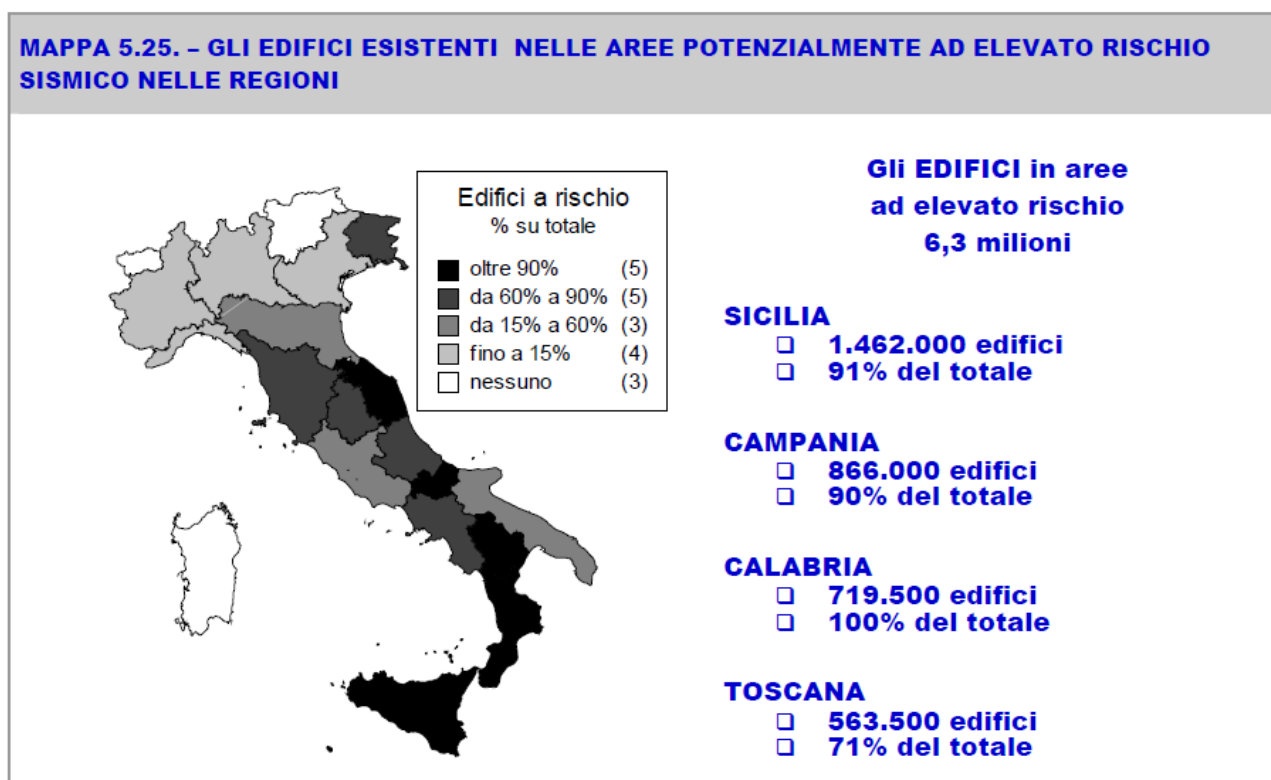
MAPPA 5.25. – GLI EDIFICI ESISTENTI NELLE AREE POTENZIALMENTE AD ELEVATO RISCHIO SISMICO NELLE REGIONI

Edifici a rischio
% su totale

| | | |
|---|---|---|
| ■ | oltre 90% | (5) |
| ■ | da 60% a 90% | (5) |
| ■ | da 15% a 60% | (3) |
| ■ | fino a 15% | (4) |
| □ | nessuno | (3) |

Gli EDIFICI in aree ad elevato rischio 6,3 milioni

SICILIA
❑ 1.462.000 edifici
❑ 91% del totale

CAMPANIA
❑ 866.000 edifici
❑ 90% del totale

CALABRIA
❑ 719.500 edifici
❑ 100% del totale

TOSCANA
❑ 563.500 edifici
❑ 71% del totale